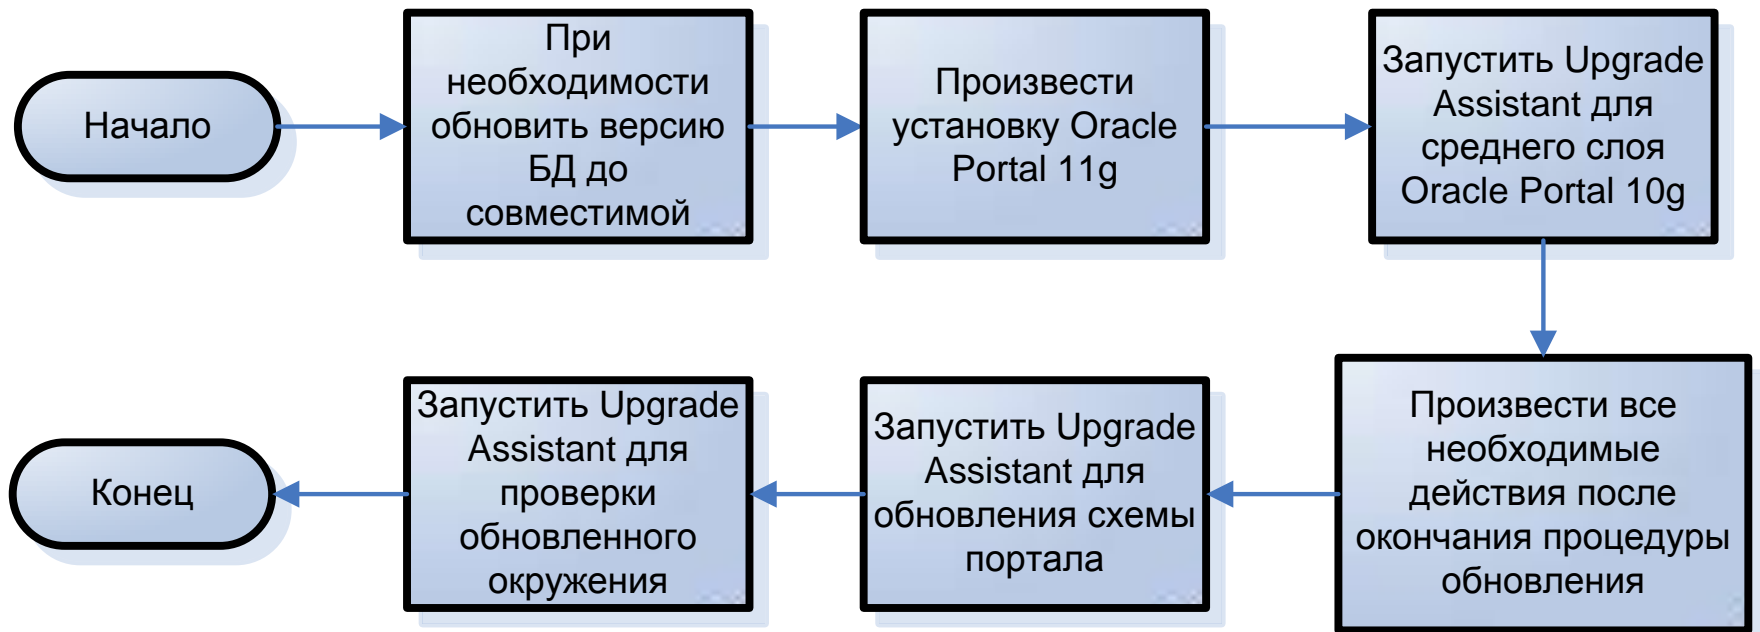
Начало

При необходимости обновить версию БД до совместимой

Произвести установку Oracle Portal 11g

Запустить Upgrade Assistant для среднего слоя Oracle Portal 10g

Произвести все необходимые действия после окончания процедуры обновления

Запустить Upgrade Assistant для обновления схемы портала

Запустить Upgrade Assistant для проверки обновленного окружения

Конец